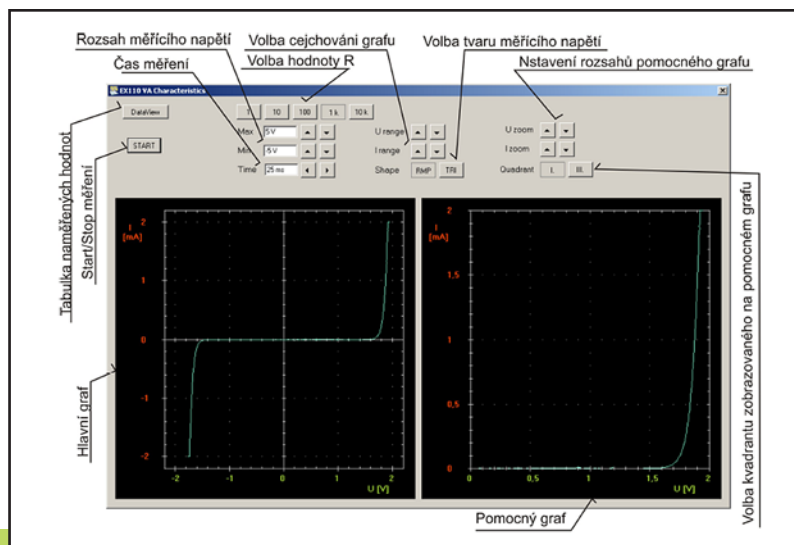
Rozsah měřícího napětí
Čas měření
Volba cejchování grafu
Volba hodnoty R
Volba tvaru měřícího napětí
Nstavení rozsahů pomocného grafu

EX110 VA Characteristics
DataView
1 10 100 1 k 10 k
Max 5 V
Min -5 V
Time 25 ms
U range
I range
Shape RMP TRI
U zoom
I zoom
Quadrant I. III.
START

Tabulka naměřených hodnot
Start/Stop měření
Hlavní graf
Volba kvadrantu zobrazovaného na pomocném grafu

I [mA]
2
1
0
-1
-2
-2 -1 0 1 2
U [V]

I [mA]
2
1,5
1
0,5
0
0 0,5 1 1,5 2
U [V]

Pomocný graf